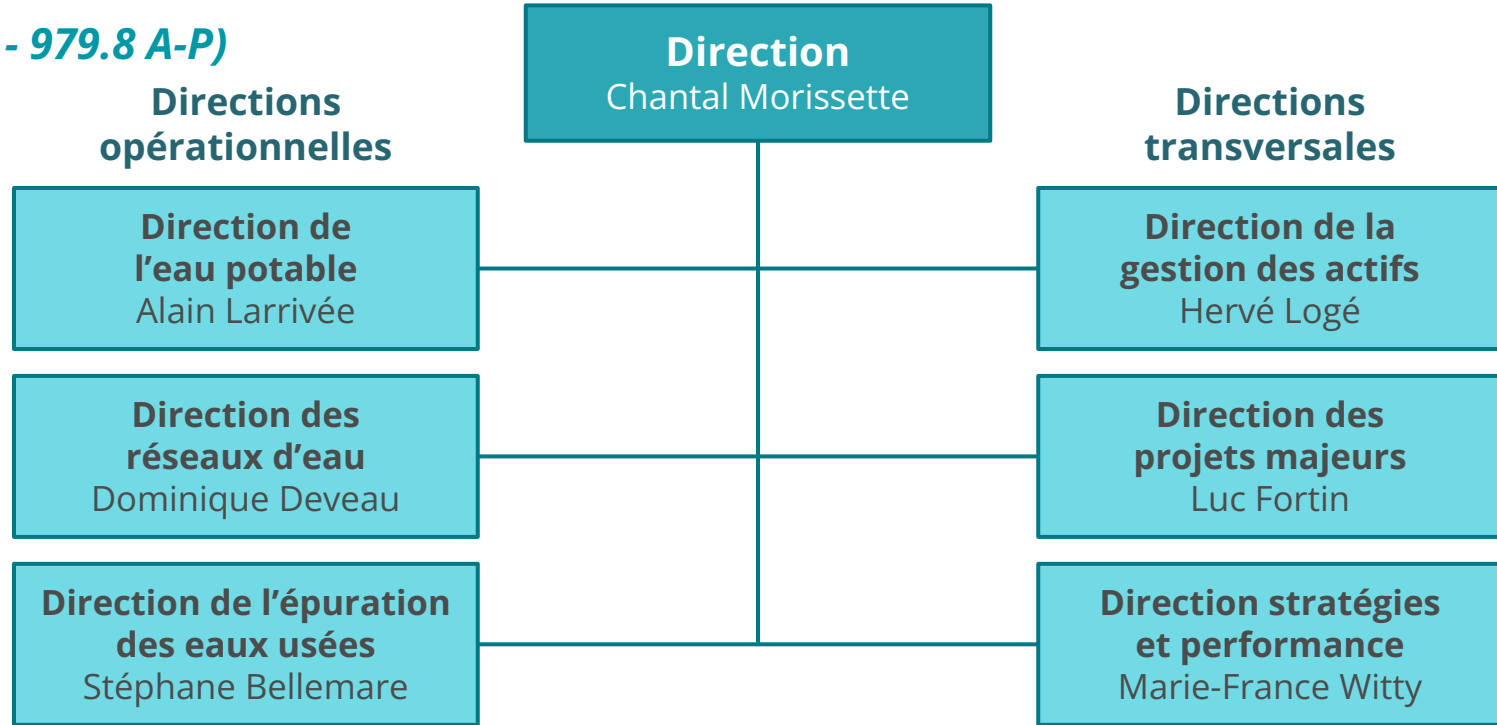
- 979.8 A-P)

Direction
Chantal Morissette

Directions opérationnelles

Direction de l'eau potable
Alain Larrivée

Direction des réseaux d'eau
Dominique Deveau

Direction de l'épuration des eaux usées
Stéphane Bellemare

Directions transversales

Direction de la gestion des actifs
Hervé Logé

Direction des projets majeurs
Luc Fortin

Direction stratégies et performance
Marie-France Witty